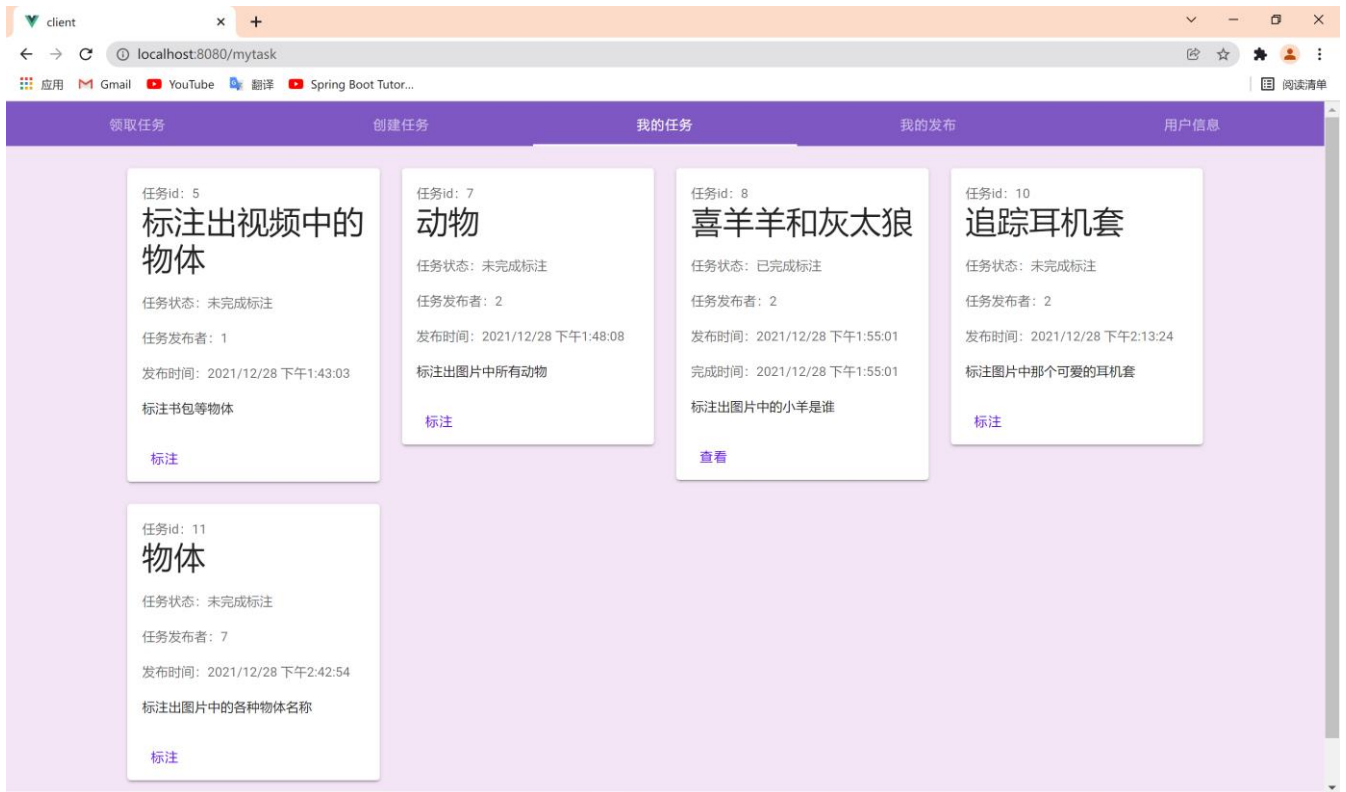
client

localhost:8080/mytask

应用 Gmail YouTube 翻译 Spring Boot Tutor...

阅读清单

领取任务 创建任务 我的任务 我的发布 用户信息

任务id：5
标注出视频中的物体
任务状态：未完成标注
任务发布者：1
发布时间：2021/12/28 下午1:43:03
标注书包等物体
标注

任务id：7
动物
任务状态：未完成标注
任务发布者：2
发布时间：2021/12/28 下午1:48:08
标注出图片中所有动物
标注

任务id：8
喜羊羊和灰太狼
任务状态：已完成标注
任务发布者：2
发布时间：2021/12/28 下午1:55:01
完成时间：2021/12/28 下午1:55:01
标注出图片中的小羊是谁
查看

任务id：10
追踪耳机套
任务状态：未完成标注
任务发布者：2
发布时间：2021/12/28 下午2:13:24
标注图片中那个可爱的耳机套
标注

任务id：11
物体
任务状态：未完成标注
任务发布者：7
发布时间：2021/12/28 下午2:42:54
标注出图片中的各种物体名称
标注